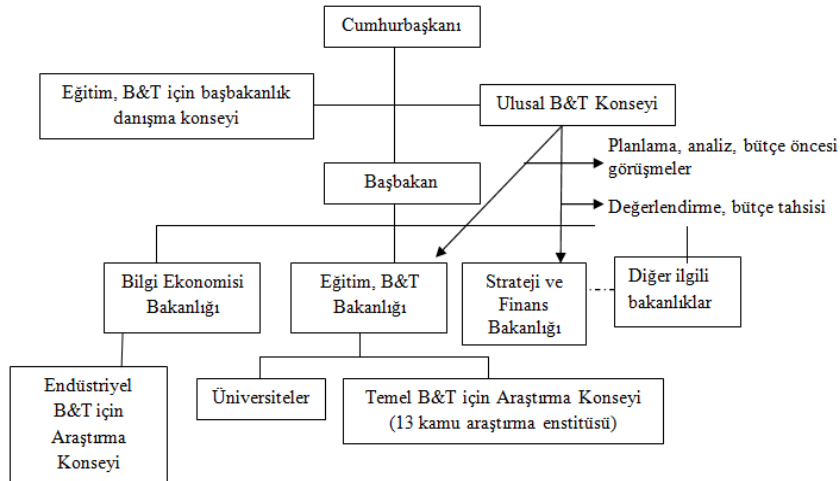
Cumhurbaşkanı

Eğitim, B&T için başbakanlık danışma konseyi

Ulusal B&T Konseyi

Planlama, analiz, bütçe öncesi görüşmeler

Başbakan

Değerlendirme, bütçe tahsisi

Bilgi Ekonomisi Bakanlığı

Eğitim, B&T Bakanlığı

Strateji ve Finans Bakanlığı

Diğer ilgili bakanlıklar

Endüstriyel B&T için Araştırma Konseyi

Üniversiteler

Temel B&T için Araştırma Konseyi (13 kamu araştırma enstitüsü)